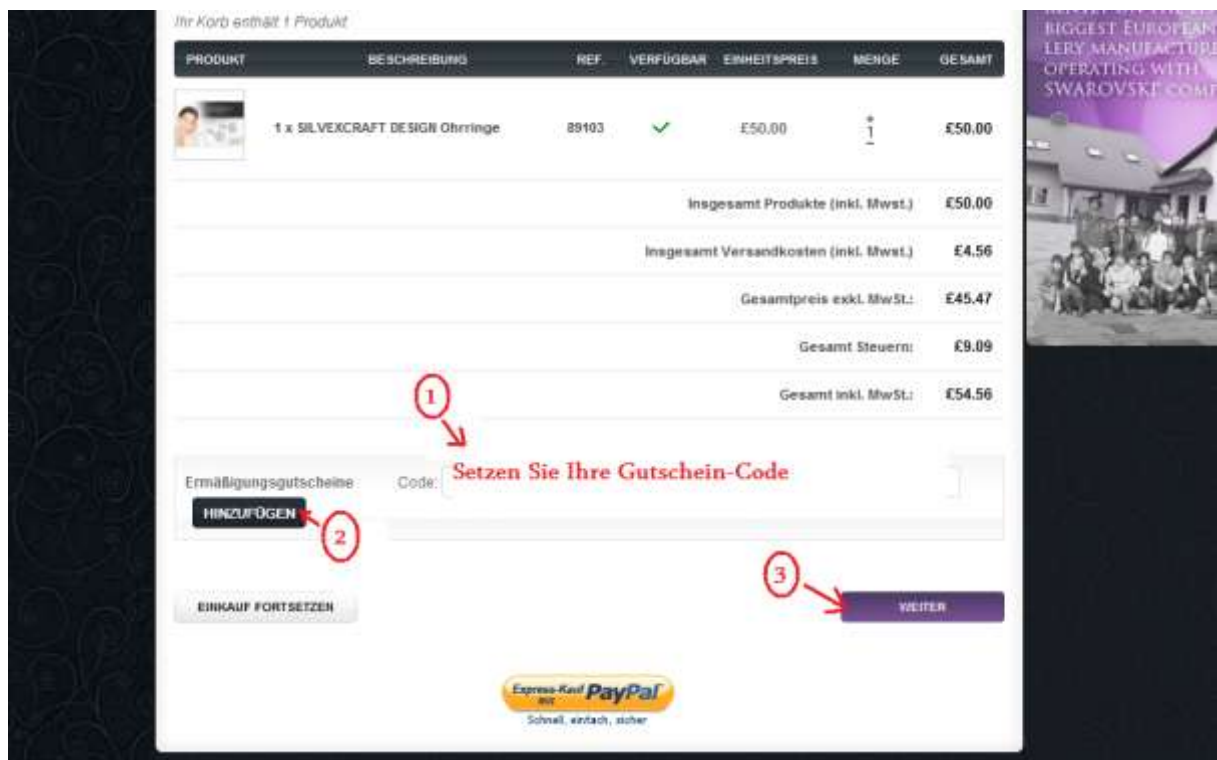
Ihr Korb enthält 1 Produkt

| PRODUKT | BESCHREIBUNG | REF. | VERFÜGBAR | EINHEITSPREIS | MENGE | GESAMT |
|---|---|---|---|---|---|---|
| | 1 x SILVEXCRAFT DESIGN Ohrringe | 89103 | ✓ | £50.00 | + 1 − | £50.00 |
| | | | | | Insgesamt Produkte (inkl. Mwst.) | £50.00 |
| | | | | | Insgesamt Versandkosten (inkl. Mwst.) | £4.56 |
| | | | | | Gesamtpreis exkl. MwSt.: | £45.47 |
| | | | | | Gesamt Steuern: | £9.09 |
| | | | | | Gesamt inkl. MwSt.: | £54.56 |

1

Ermäßigungsgutscheine Code: Setzen Sie Ihre Gutschein-Code

HINZUFÜGEN 2

3

EINKAUF FORTSETZEN

WEITER

Express-Kauf mit PayPal
Schnell, einfach, sicher

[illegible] BIGGEST EUROPEAN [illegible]LERY MANUFACTURE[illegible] OPERATING WITH SWAROVSKI COMP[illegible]